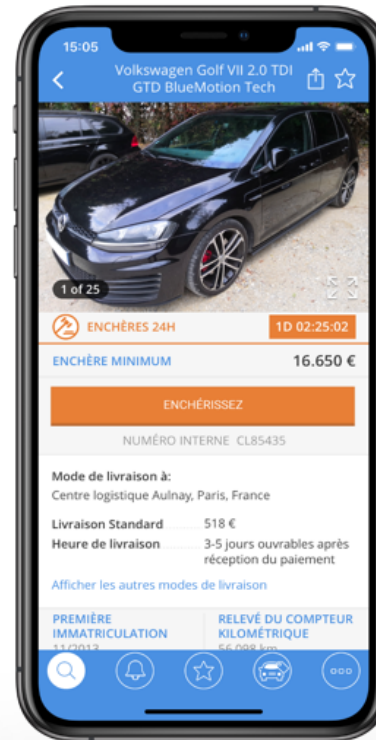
15:05

Volkswagen Golf VII 2.0 TDI GTD BlueMotion Tech

1 of 25

ENCHÈRES 24H

1D 02:25:02

ENCHÈRE MINIMUM

16.650 €

ENCHÉRISSEZ

NUMÉRO INTERNE CL85435

Mode de livraison à:

Centre logistique Aulnay, Paris, France

| | |
|---|---|
| Livraison Standard | 518 € |
| Heure de livraison | 3-5 jours ouvrables après réception du paiement |

Afficher les autres modes de livraison

PREMIÈRE IMMATRICULATION

11/2013

RELEVÉ DU COMPTEUR KILOMÉTRIQUE

56.098 km